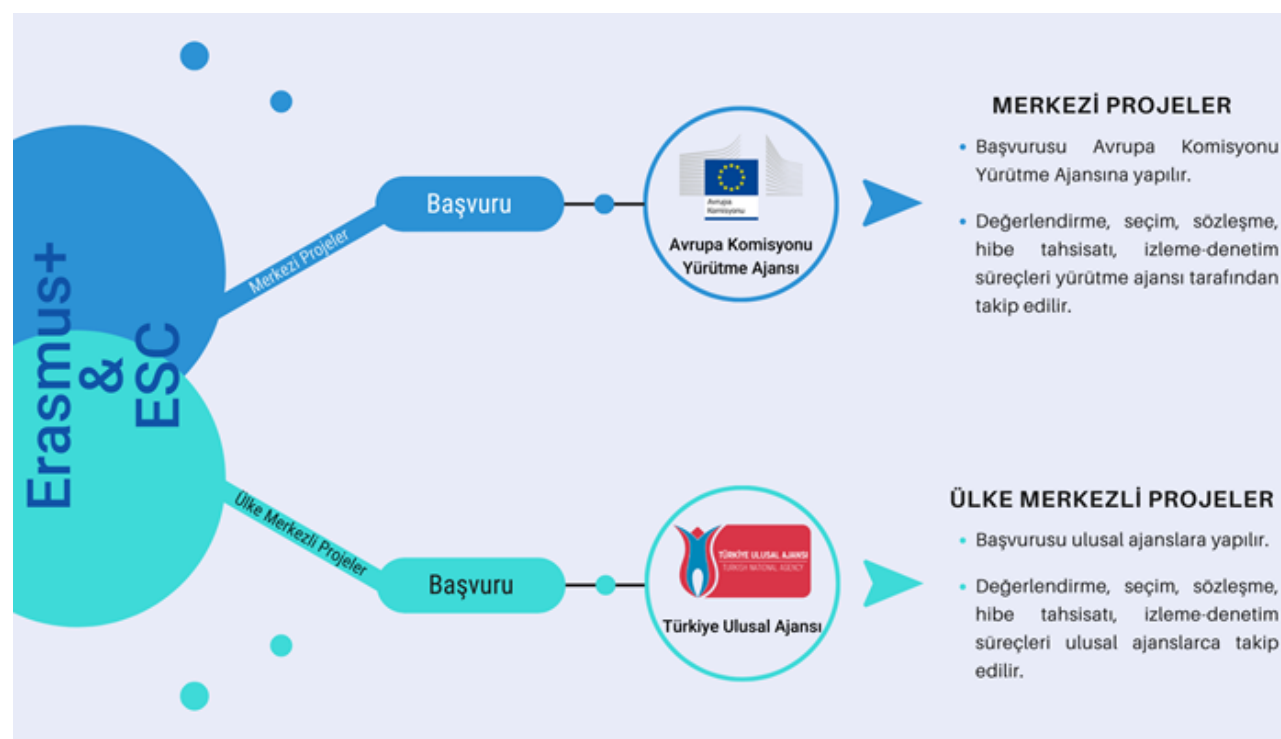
Erasmus+ & ESC

Merkezi Projeler

Başvuru

Avrupa Komisyonu

Avrupa Komisyonu Yürütme Ajansı

MERKEZİ PROJELER

• Başvurusu Avrupa Komisyonu Yürütme Ajansına yapılır.

• Değerlendirme, seçim, sözleşme, hibe tahsisatı, izleme-denetim süreçleri yürütme ajansı tarafından takip edilir.

Ülke Merkezli Projeler

Başvuru

TÜRKİYE ULUSAL AJANSI
TURKISH NATIONAL AGENCY

Türkiye Ulusal Ajansı

ÜLKE MERKEZLİ PROJELER

• Başvurusu ulusal ajanslara yapılır.

• Değerlendirme, seçim, sözleşme, hibe tahsisatı, izleme-denetim süreçleri ulusal ajanslarca takip edilir.